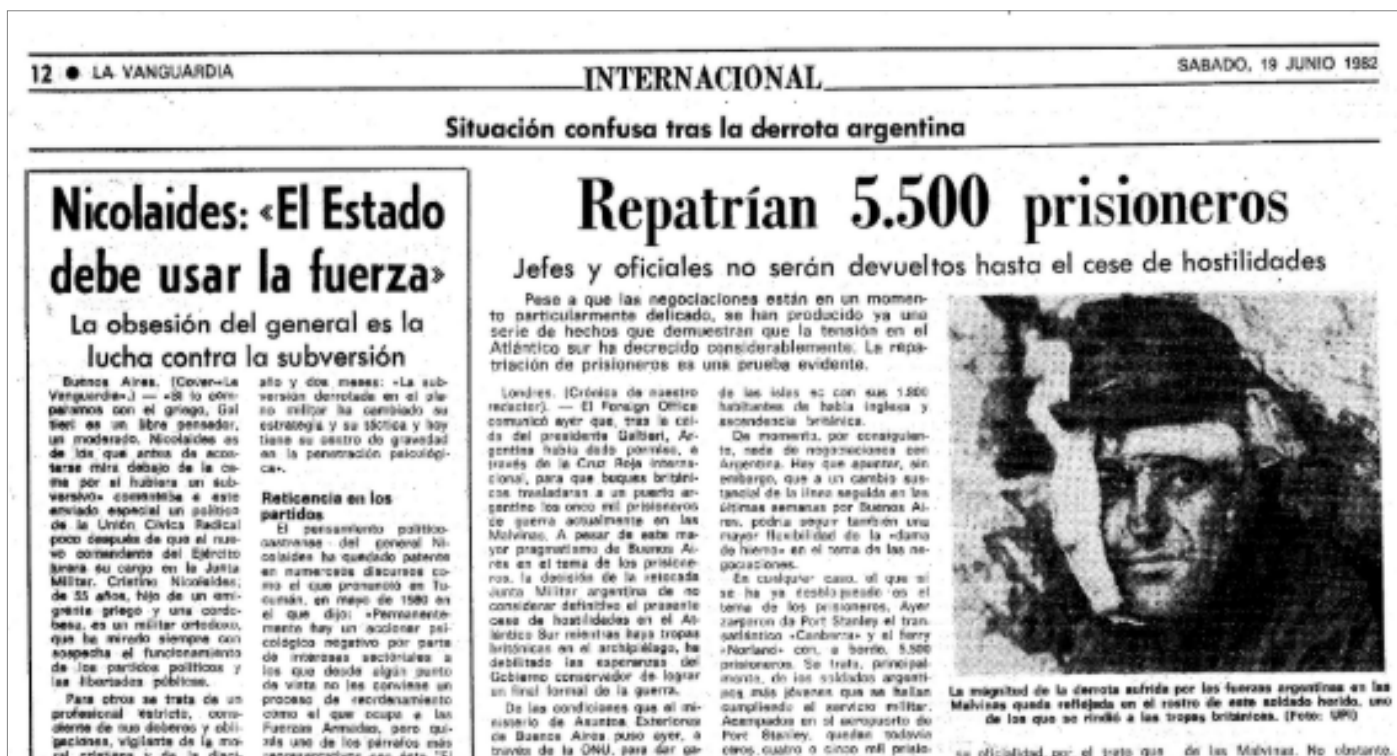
12 ● LA VANGUARDIA

INTERNACIONAL

SABADO, 19 JUNIO 1982

Situación confusa tras la derrota argentina

Nicolaides: «El Estado debe usar la fuerza»

La obsesión del general es la lucha contra la subversión

Buenos Aires. (Cover-La Vanguardia».) — «Si lo comparamos con el griego, Galtieri es un libre pensador, un moderado. Nicolaides es de los que antes de acostarse mira debajo de la cama por si hubiera un subversivo» comentaba a este enviado especial un político de la Unión Cívica Radical poco después de que el nuevo comandante del Ejército jurara su cargo en la Junta Militar. Cristino Nicolaides, de 55 años, hijo de un emigrante griego y una cordobesa, es un militar ortodoxo, que ha mirado siempre con sospecha el funcionamiento de los partidos políticos y las libertades públicas.

Para otros se trata de un profesional estricto, consciente de sus deberes y obligaciones, vigilante de la mo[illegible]

año y dos meses: «La subversión derrotada en el plano militar ha cambiado su estrategia y su táctica y hoy tiene su centro de gravedad en la penetración psicológica».

Reticencia en los partidos

El pensamiento político-castrense del general Nicolaides ha quedado patente en numerosos discursos como el que pronunció en Tucumán, en mayo de 1980 en el que dijo: «Permanentemente hay un accionar psicológico negativo por parte de intereses sectoriales a los que desde algún punto de vista no les conviene un proceso de reordenamiento como el que ocupa a las Fuerzas Armadas, pero quizás uno de los párrafos más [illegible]

Repatrían 5.500 prisioneros

Jefes y oficiales no serán devueltos hasta el cese de hostilidades

Pese a que las negociaciones están en un momento particularmente delicado, se han producido ya una serie de hechos que demuestran que la tensión en el Atlántico sur ha decrecido considerablemente. La repatriación de prisioneros es una prueba evidente.

Londres. (Crónica de nuestro redactor). — El Foreign Office comunicó ayer que, tras la caída del presidente Galtieri, Argentina había dado permiso, a través de la Cruz Roja internacional, para que buques británicos trasladaran a un puerto argentino los once mil prisioneros de guerra actualmente en las Malvinas. A pesar de este mayor pragmatismo de Buenos Aires en el tema de los prisioneros, la decisión de la relevada Junta Militar argentina de no considerar definitivo el presente cese de hostilidades en el Atlántico Sur mientras haya tropas británicas en el archipiélago, ha debilitado las esperanzas del Gobierno conservador de lograr un final formal de la guerra.

De las condiciones que el ministerio de Asuntos Exteriores de Buenos Aires puso ayer, a través de la ONU, para dar ga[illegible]

de las islas es con sus 1.800 habitantes de habla inglesa y ascendencia británica.

De momento, por consiguiente, nada de negociaciones con Argentina. Hay que apuntar, sin embargo, que a un cambio sustancial de la línea seguida en las últimas semanas por Buenos Aires, podría seguir también una mayor flexibilidad de la «dama de hierro» en el tema de las negociaciones.

En cualquier caso, el que sí se ha ya desbloqueado es el tema de los prisioneros. Ayer zarparon de Port Stanley el trasatlántico «Canberra» y el ferry «Norland» con, a bordo, 5.500 prisioneros. Se trata, principalmente, de los soldados argentinos más jóvenes que se hallan cumpliendo el servicio militar. Acampados en el aeropuerto de Port Stanley, quedan todavía otros cuatro o cinco mil prisio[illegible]

La magnitud de la derrota sufrida por las fuerzas argentinas en las Malvinas queda reflejada en el rostro de este soldado herido, uno de los que se rindió a las tropas británicas. (Foto: UPI)

su oficialidad por el trato que de las Malvinas. No obstante,